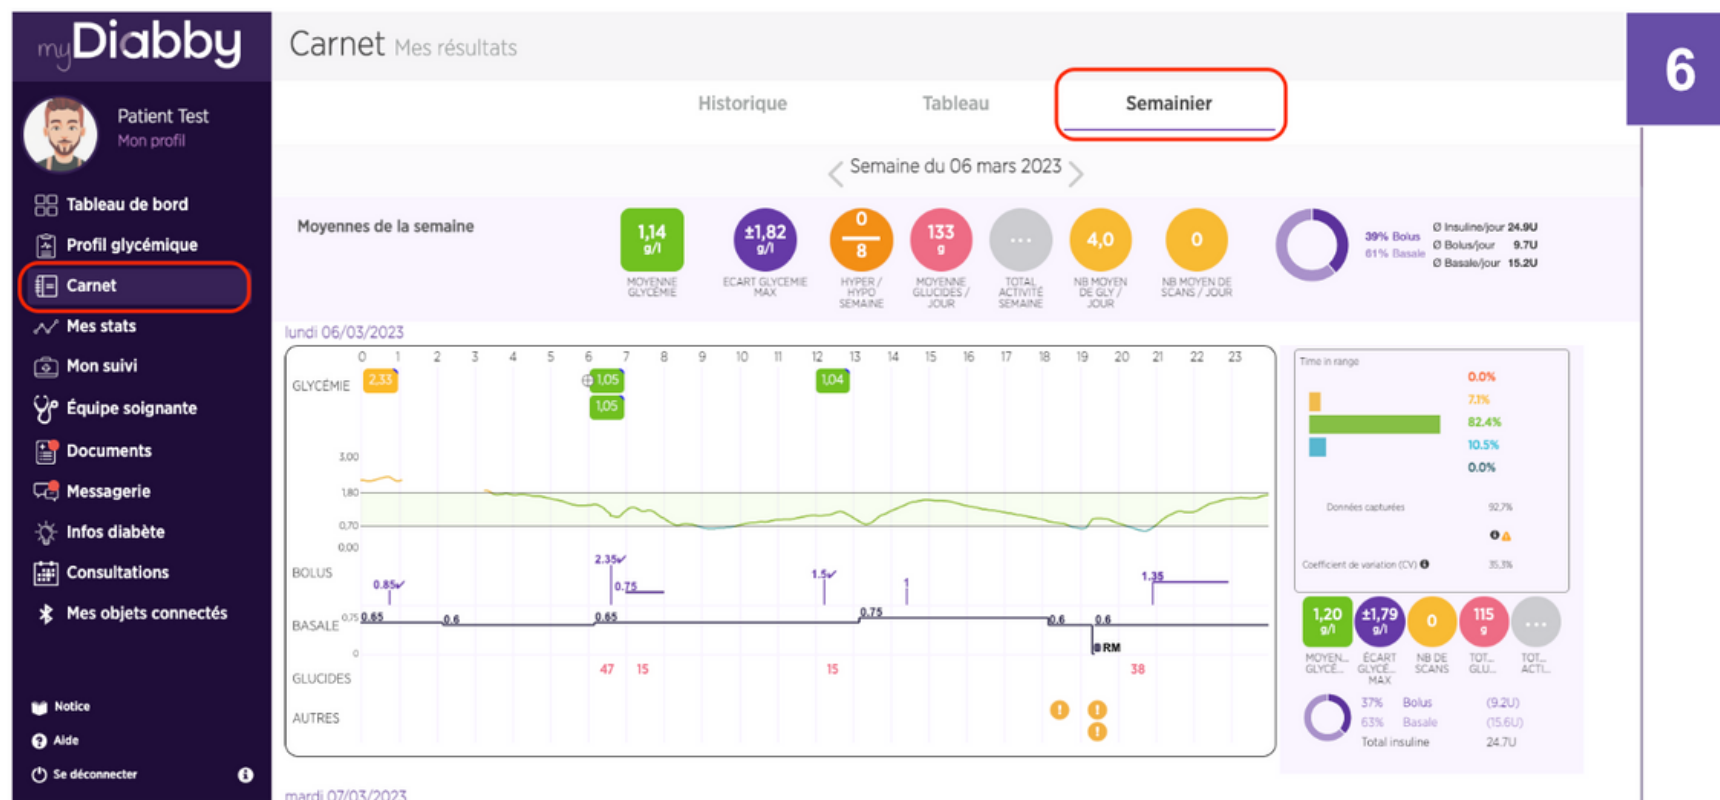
myDiabby

Patient Test
Mon profil

Tableau de bord
Profil glycémique
Carnet
Mes stats
Mon suivi
Équipe soignante
Documents
Messagerie
Infos diabète
Consultations
Mes objets connectés

Notice
Aide
Se déconnecter

Carnet Mes résultats

6

Historique Tableau Semainier

Semaine du 06 mars 2023

Moyennes de la semaine

1,14 g/l MOYENNE GLYCÉMIE
±1,82 g/l ECART GLYCEMIE MAX
0 / 8 HYPER / HYPO SEMAINE
133 g MOYENNE GLUCIDES / JOUR
... TOTAL ACTIVITÉ SEMAINE
4,0 NB MOYEN DE GLY / JOUR
0 NB MOYEN DE SCANS / JOUR

39% Bolus
61% Basale
Ø Insuline/jour 24.9U
Ø Bolus/jour 9.7U
Ø Basale/jour 15.2U

lundi 06/03/2023

0 1 2 3 4 5 6 7 8 9 10 11 12 13 14 15 16 17 18 19 20 21 22 23

GLYCÉMIE 2,33 1,05 1,05 1,04

3,00
1,80
0,70
0,00

BOLUS 0.85 2.35 0.75 1.5 1 1.35

BASALE 0.75 0.65 0.6 0.65 0.75 0.6 0.6 0 RM

GLUCIDES 47 15 15 38

AUTRES

Time in range
0.0%
7.1%
82.4%
10.5%
0.0%
Données capturées 92.7%
Coefficient de variation (CV) 35.3%

1,20 g/l MOYEN... GLYCÉ...
±1,79 g/l ÉCART GLYCÉ... MAX
0 NB DE SCANS
115 g TOT... GLU...
... TOT... ACTI...

37% Bolus (9.2U)
63% Basale (15.6U)
Total insuline 24.7U

mardi 07/03/2023